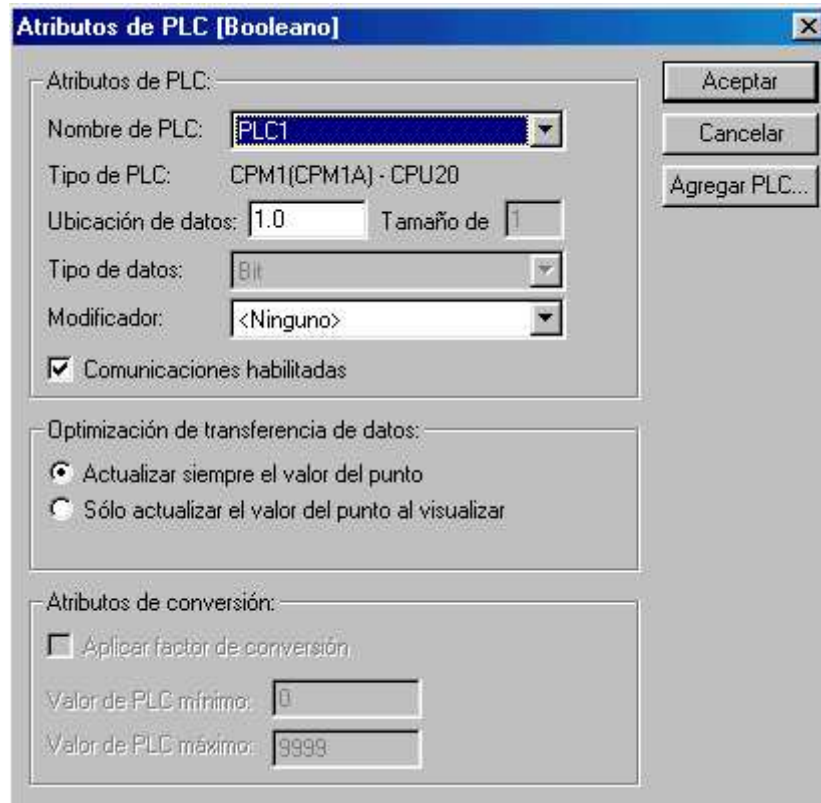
Atributos de PLC [Booleano]

Atributos de PLC:

Nombre de PLC: PLC1

Tipo de PLC: CPM1(CPM1A) - CPU20

Ubicación de datos: 1.0 Tamaño de 1

Tipo de datos: Bit

Modificador: <Ninguno>

Comunicaciones habilitadas

Optimización de transferencia de datos:

Actualizar siempre el valor del punto

Sólo actualizar el valor del punto al visualizar

Atributos de conversión:

Aplicar factor de conversión

Valor de PLC mínimo: 0

Valor de PLC máximo: 9999

Aceptar

Cancelar

Agregar PLC...